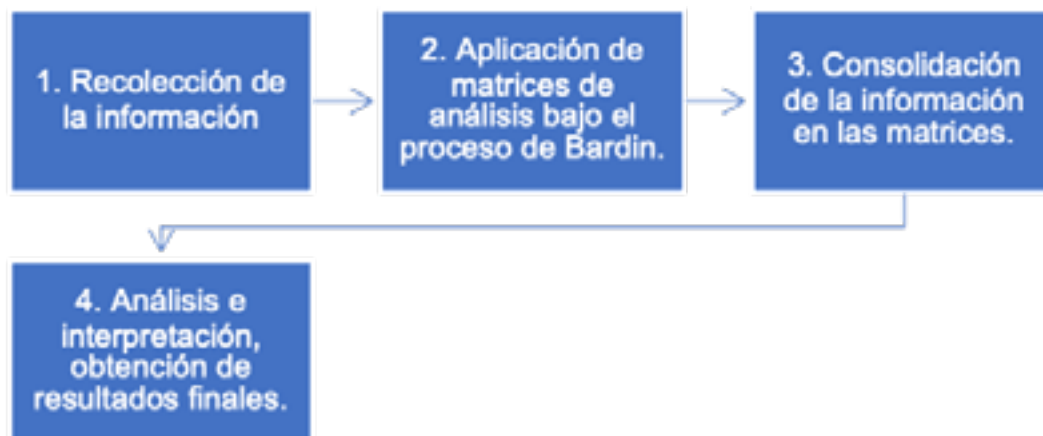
1. Recolección de la información

2. Aplicación de matrices de análisis bajo el proceso de Bardin.

3. Consolidación de la información en las matrices.

4. Análisis e interpretación, obtención de resultados finales.